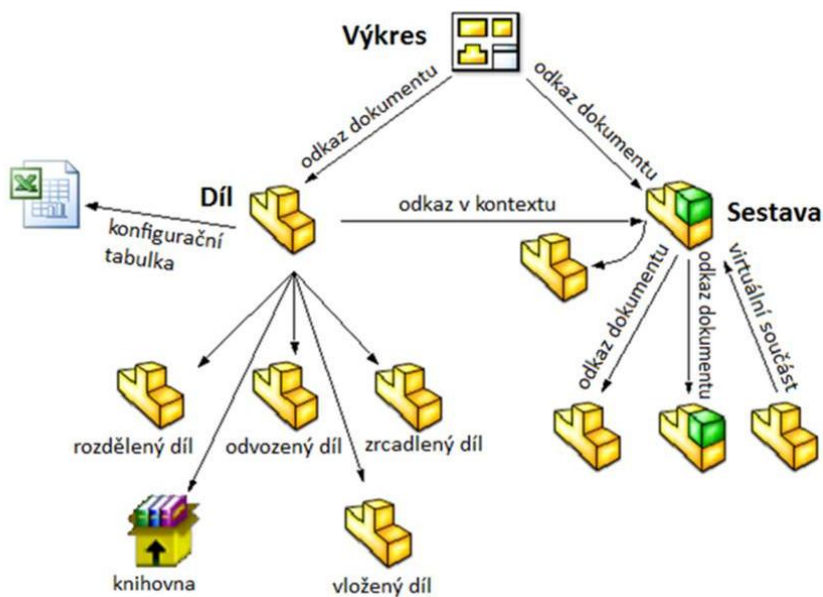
Výkres

odkaz dokumentu

odkaz dokumentu

Díl

odkaz v kontextu

Sestava

konfigurační tabulka

odkaz dokumentu

odkaz dokumentu

virtuální součást

rozdělený díl

odvozený díl

zrcadlený díl

knihovna

vložený díl